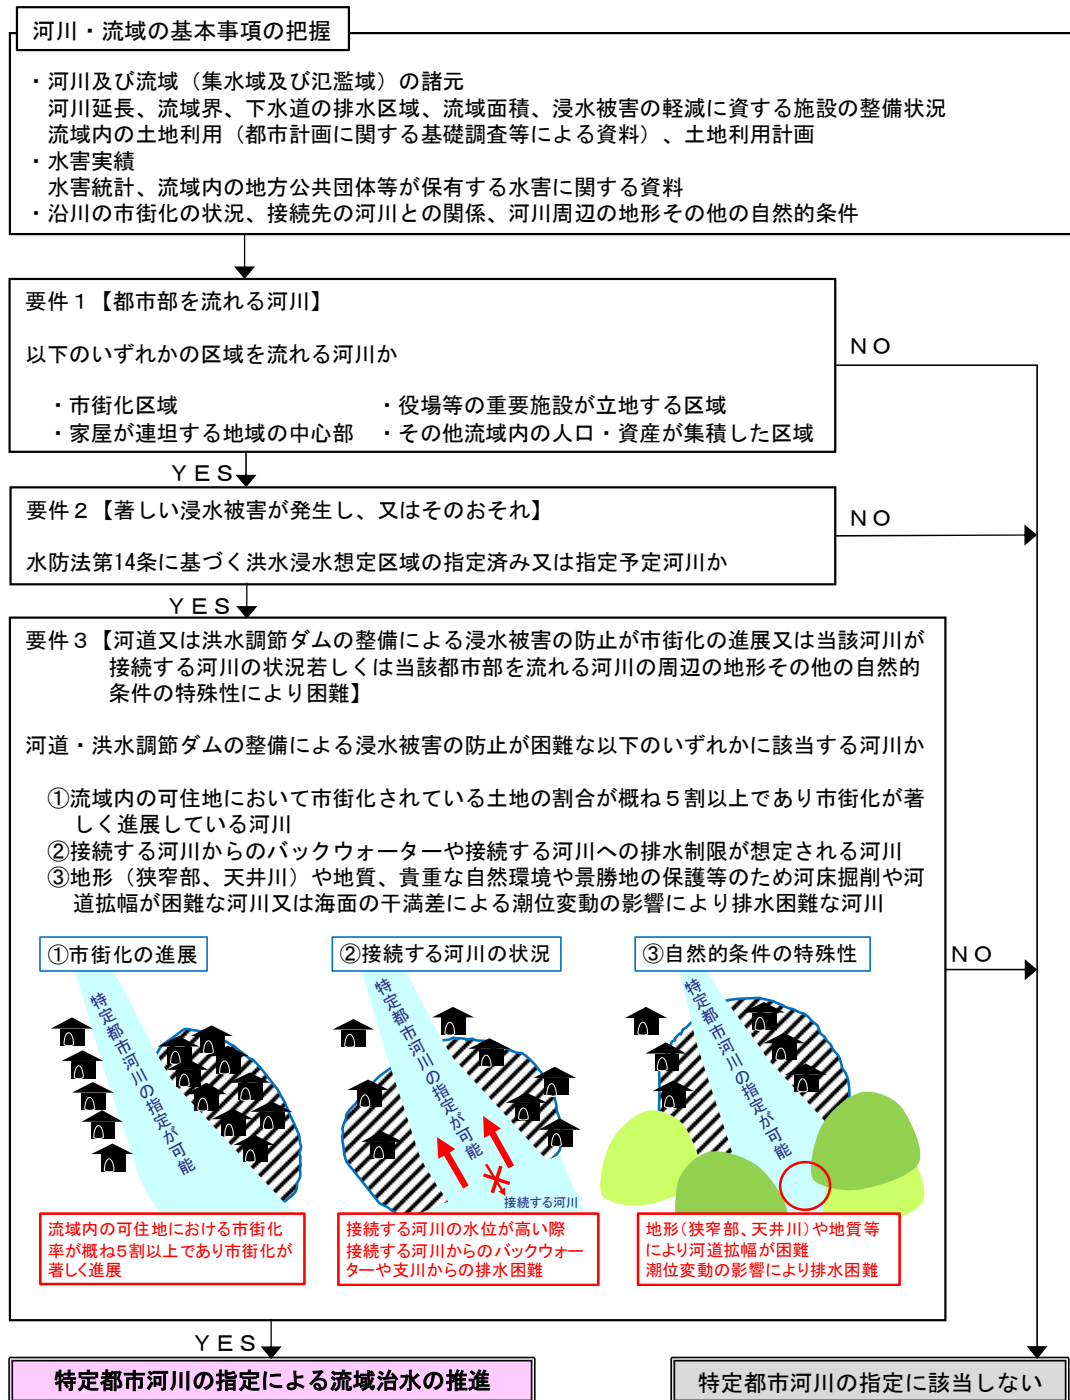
河川・流域の基本事項の把握

・河川及び流域（集水域及び氾濫域）の諸元
河川延長、流域界、下水道の排水区域、流域面積、浸水被害の軽減に資する施設の整備状況
流域内の土地利用（都市計画に関する基礎調査等による資料）、土地利用計画
・水害実績
水害統計、流域内の地方公共団体等が保有する水害に関する資料
・沿川の市街化の状況、接続先の河川との関係、河川周辺の地形その他の自然的条件

要件１【都市部を流れる河川】

以下のいずれかの区域を流れる河川か

・市街化区域
・家屋が連坦する地域の中心部
・役場等の重要施設が立地する区域
・その他流域内の人口・資産が集積した区域

ＮＯ

ＹＥＳ

要件２【著しい浸水被害が発生し、又はそのおそれ】

水防法第14条に基づく洪水浸水想定区域の指定済み又は指定予定河川か

ＮＯ

ＹＥＳ

要件３【河道又は洪水調節ダムの整備による浸水被害の防止が市街化の進展又は当該河川が接続する河川の状況若しくは当該都市部を流れる河川の周辺の地形その他の自然的条件の特殊性により困難】

河道・洪水調節ダムの整備による浸水被害の防止が困難な以下のいずれかに該当する河川か

①流域内の可住地において市街化されている土地の割合が概ね５割以上であり市街化が著しく進展している河川
②接続する河川からのバックウォーターや接続する河川への排水制限が想定される河川
③地形（狭窄部、天井川）や地質、貴重な自然環境や景勝地の保護等のため河床掘削や河道拡幅が困難な河川又は海面の干満差による潮位変動の影響により排水困難な河川

①市街化の進展
特定都市河川の指定が可能
流域内の可住地における市街化率が概ね5割以上であり市街化が著しく進展

②接続する河川の状況
特定都市河川の指定が可能
接続する河川
接続する河川の水位が高い際接続する河川からのバックウォーターや支川からの排水困難

③自然的条件の特殊性
特定都市河川の指定が可能
地形（狭窄部、天井川）や地質等により河道拡幅が困難
潮位変動の影響により排水困難

ＮＯ

ＹＥＳ

特定都市河川の指定による流域治水の推進

特定都市河川の指定に該当しない